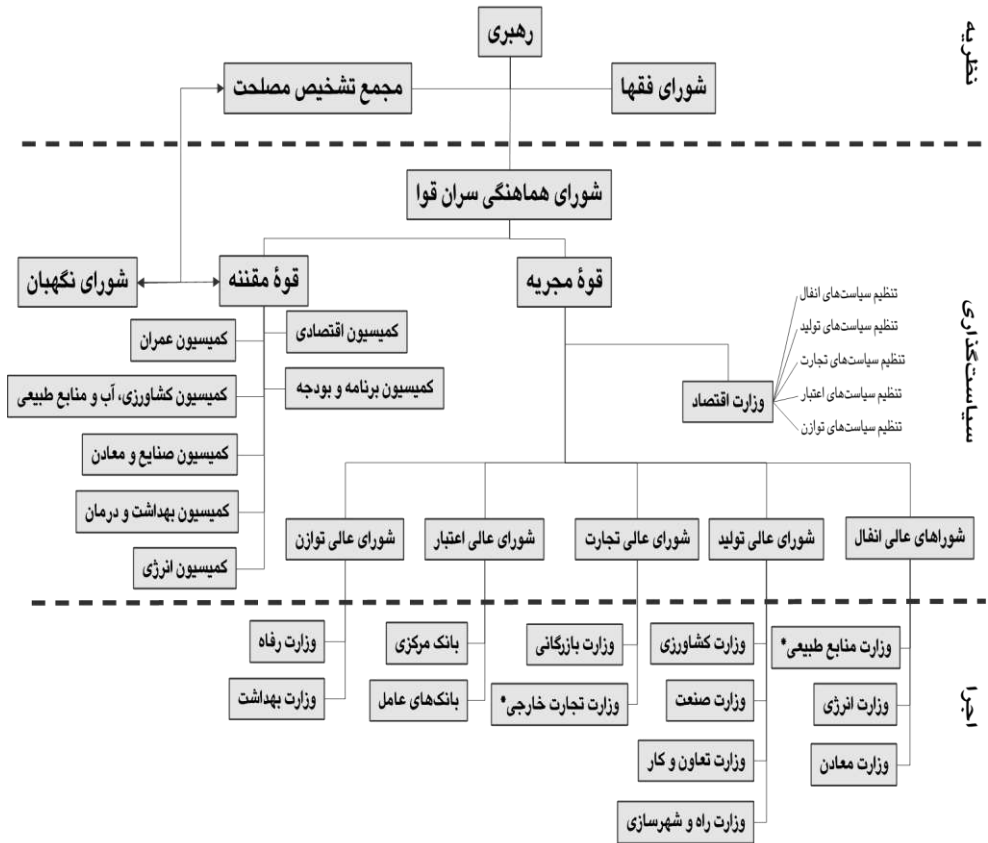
نظریه

رهبری

شورای فقها

مجمع تشخیص مصلحت

سیاست‌گذاری

شورای هماهنگی سران قوا

قوهٔ مجریه

قوهٔ مقننه

شورای نگهبان

تنظیم سیاست‌های انفال
تنظیم سیاست‌های تولید
تنظیم سیاست‌های تجارت
تنظیم سیاست‌های اعتبار
تنظیم سیاست‌های توازن

وزارت اقتصاد

کمیسیون اقتصادی
کمیسیون برنامه و بودجه
کمیسیون عمران
کمیسیون کشاورزی، آب و منابع طبیعی
کمیسیون صنایع و معادن
کمیسیون بهداشت و درمان
کمیسیون انرژی

شوراهای عالی انفال
شورای عالی تولید
شورای عالی تجارت
شورای عالی اعتبار
شورای عالی توازن

اجرا

وزارت منابع طبیعی*
وزارت انرژی
وزارت معادن

وزارت کشاورزی
وزارت صنعت
وزارت تعاون و کار
وزارت راه و شهرسازی

وزارت بازرگانی
وزارت تجارت خارجی*

بانک مرکزی
بانک‌های عامل

وزارت رفاه
وزارت بهداشت